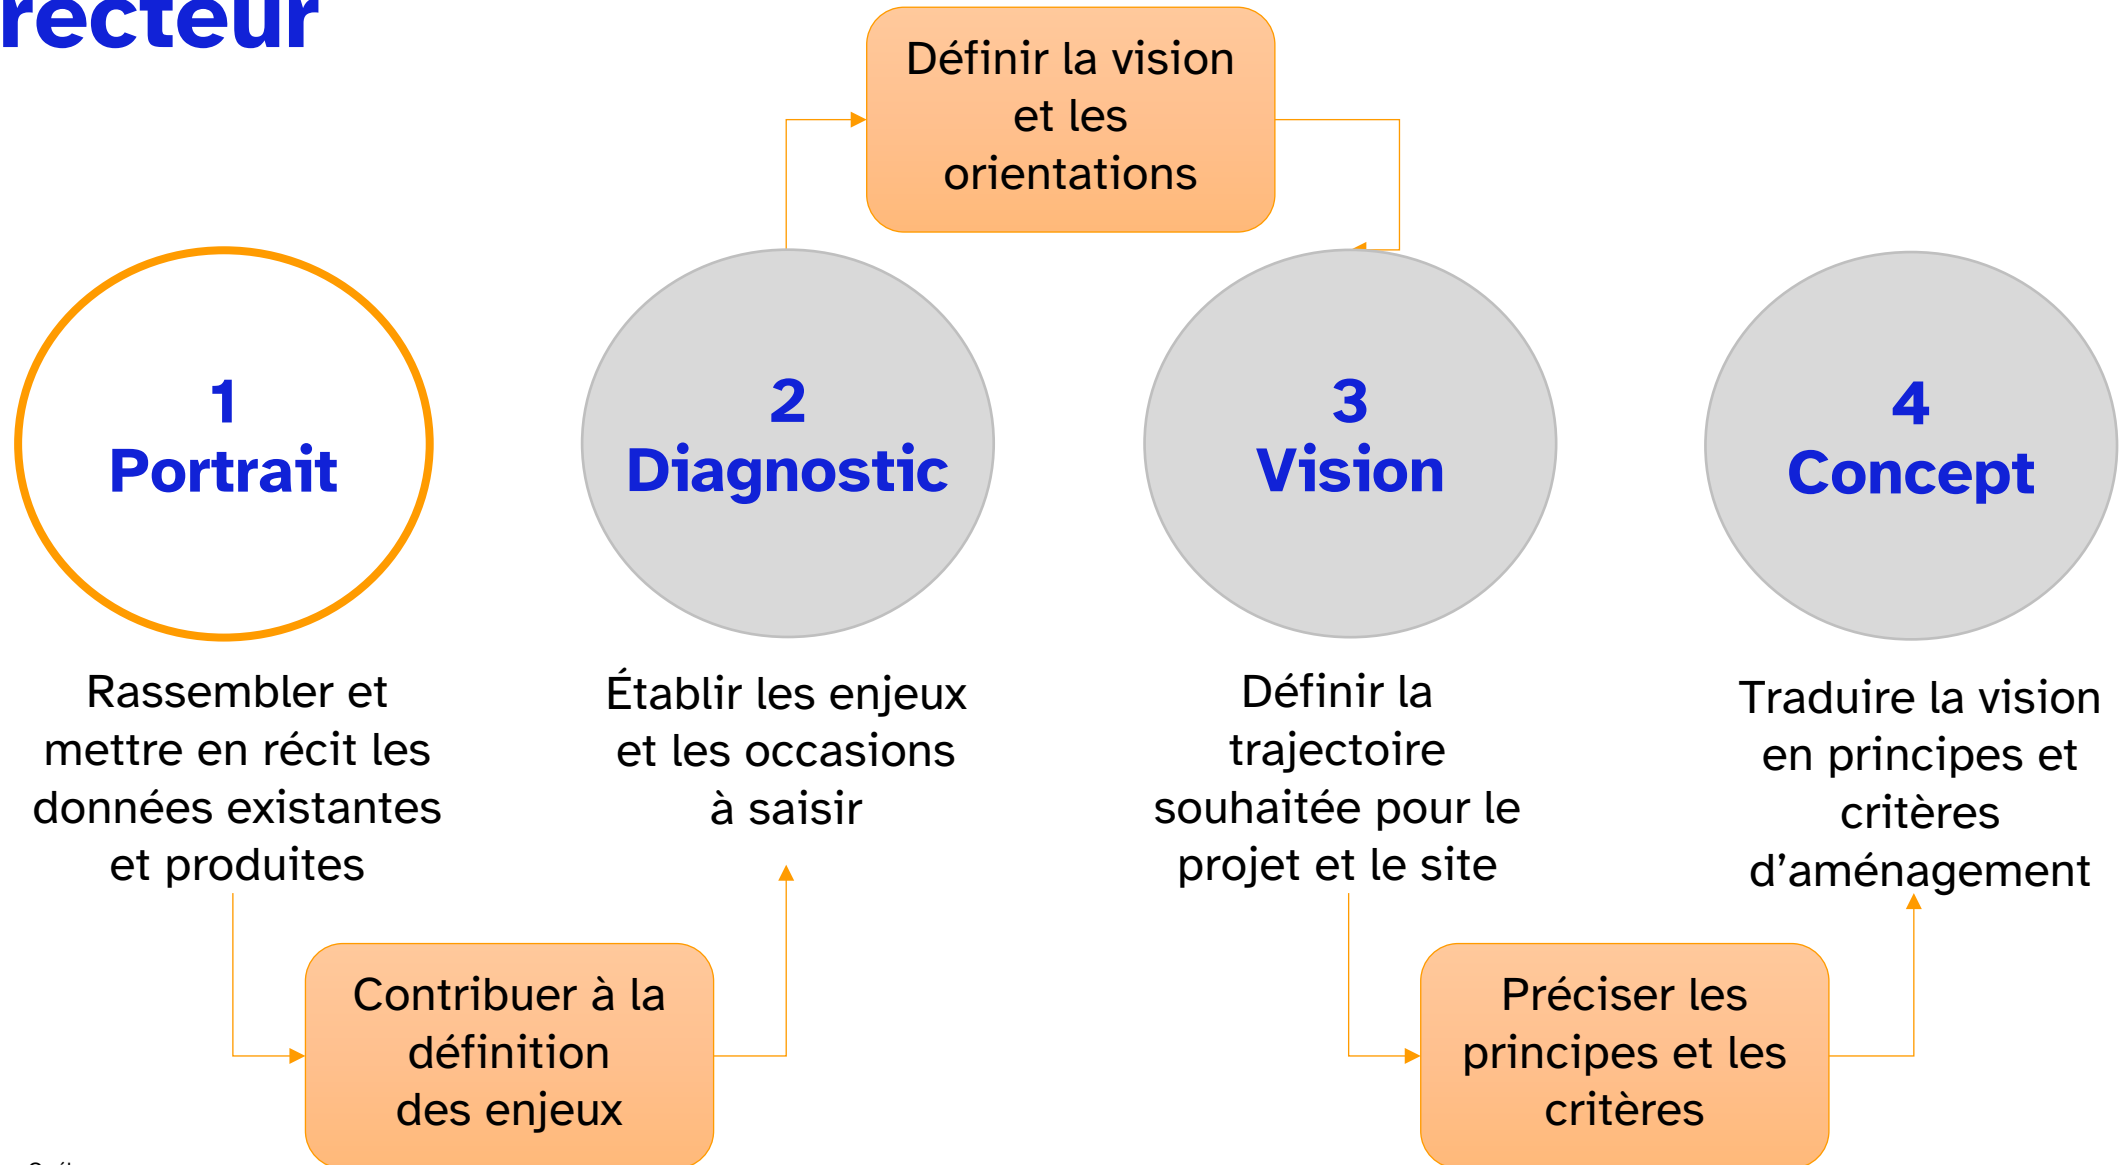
recteur

Définir la vision et les orientations

1
Portrait

2
Diagnostic

3
Vision

4
Concept

Rassembler et mettre en récit les données existantes et produites

Établir les enjeux et les occasions à saisir

Définir la trajectoire souhaitée pour le projet et le site

Traduire la vision en principes et critères d'aménagement

Contribuer à la définition des enjeux

Préciser les principes et les critères